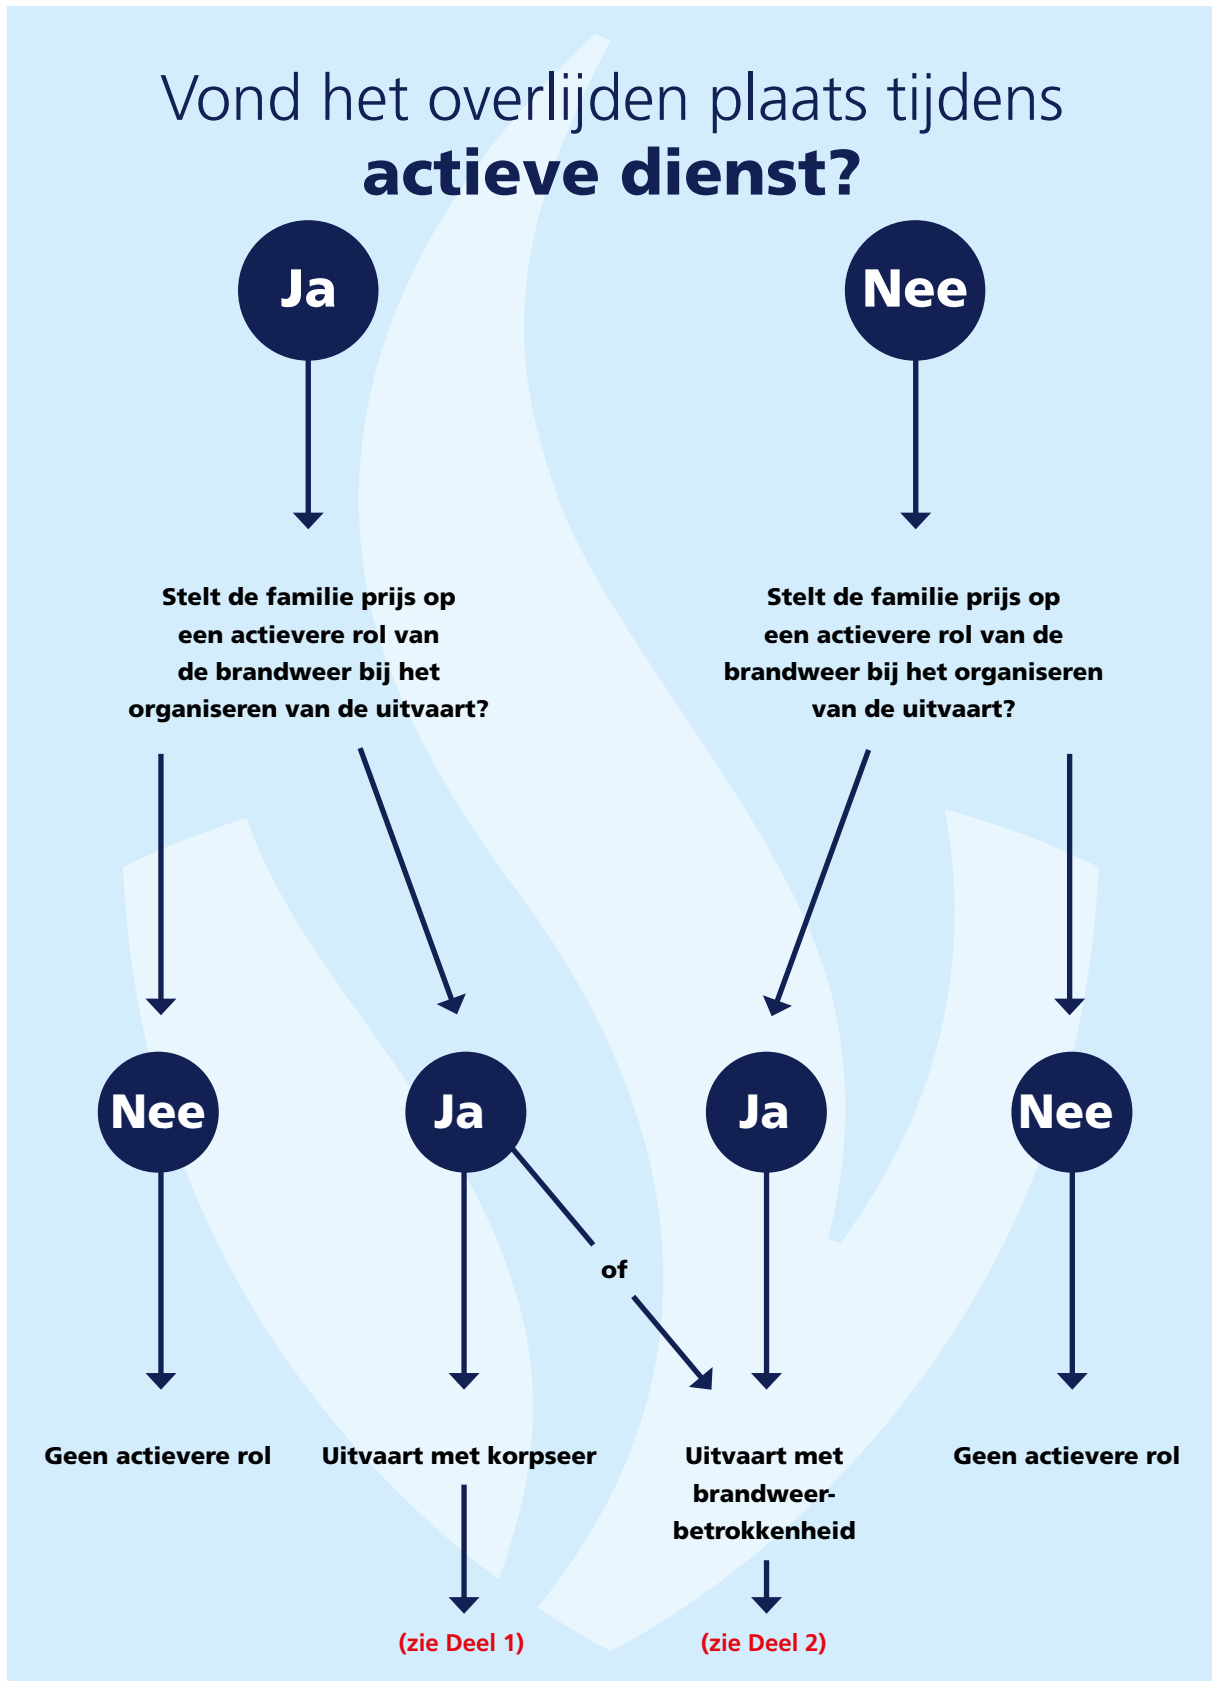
Vond het overlijden plaats tijdens
**actieve dienst?**

Ja

Nee

Stelt de familie prijs op een actievere rol van de brandweer bij het organiseren van de uitvaart?

Stelt de familie prijs op een actievere rol van de brandweer bij het organiseren van de uitvaart?

Nee

Ja

Ja

Nee

of

Geen actievere rol

Uitvaart met korpseer

Uitvaart met brandweerbetrokkenheid

Geen actievere rol

(zie Deel 1)

(zie Deel 2)